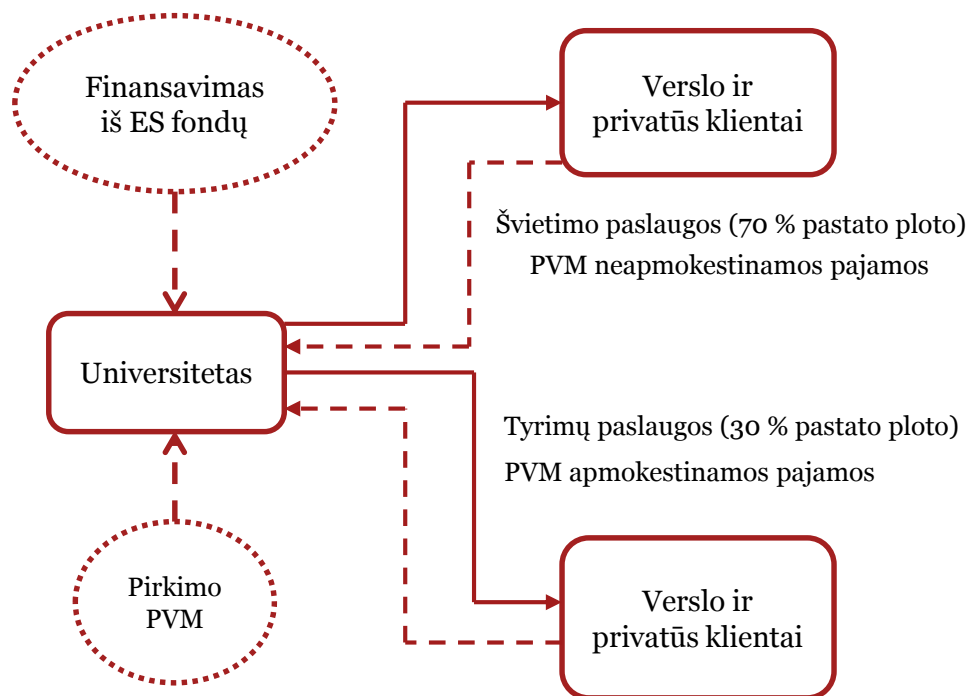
Finansavimas iš ES fondų

Verslo ir privatūs klientai

Švietimo paslaugos (70 % pastato ploto)
PVM neapmokestinamos pajamos

Universitetas

Tyrimų paslaugos (30 % pastato ploto)
PVM apmokestinamos pajamos

Pirkimo PVM

Verslo ir privatūs klientai